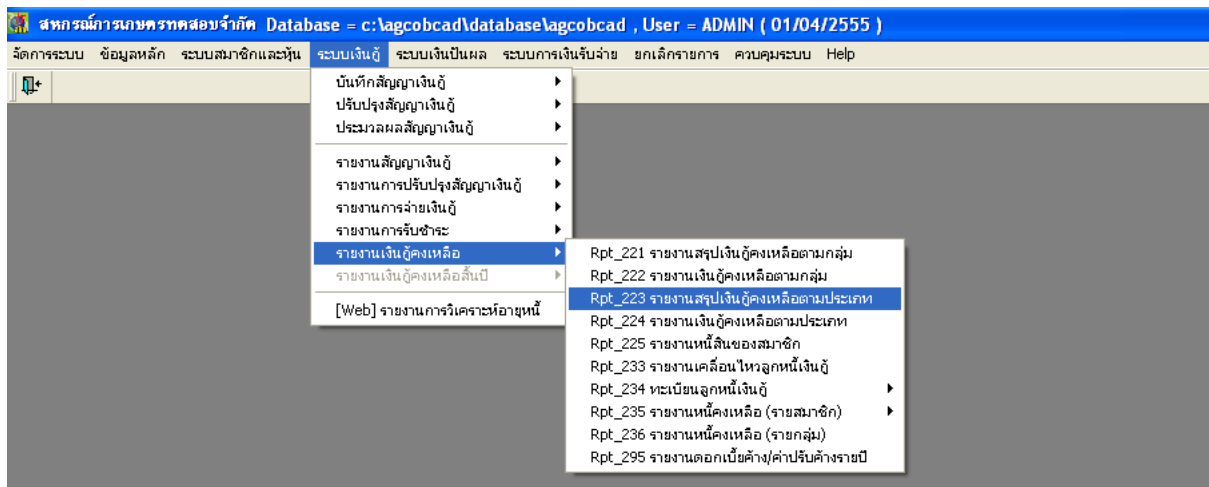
สหกรณ์การเกษตรทดสอบจำกัด Database = c:\agcobcad\database\agcobcad , User = ADMIN ( 01/04/2555 )

จัดการระบบ ข้อมูลหลัก ระบบสมาชิกและหุ้น ระบบเงินกู้ ระบบเงินปันผล ระบบการเงินรับจ่าย ยกเลิกรายการ ควบคุมระบบ Help

บันทึกสัญญาเงินกู้
ปรับปรุงสัญญาเงินกู้
ประมวลผลสัญญาเงินกู้
รายงานสัญญาเงินกู้
รายงานการปรับปรุงสัญญาเงินกู้
รายงานการจ่ายเงินกู้
รายงานการรับชำระ
รายงานเงินกู้คงเหลือ
รายงานเงินกู้คงเหลือสิ้นปี
[Web] รายงานการวิเคราะห์อายุหนี้

Rpt_221 รายงานสรุปเงินกู้คงเหลือตามกลุ่ม
Rpt_222 รายงานเงินกู้คงเหลือตามกลุ่ม
Rpt_223 รายงานสรุปเงินกู้คงเหลือตามประเภท
Rpt_224 รายงานเงินกู้คงเหลือตามประเภท
Rpt_225 รายงานหนี้สินของสมาชิก
Rpt_233 รายงานเคลื่อนไหวลูกหนี้เงินกู้
Rpt_234 ทะเบียนลูกหนี้เงินกู้
Rpt_235 รายงานหนี้คงเหลือ (รายสมาชิก)
Rpt_236 รายงานหนี้คงเหลือ (รายกลุ่ม)
Rpt_295 รายงานดอกเบี้ยค้าง/ค่าปรับค้างรายปี